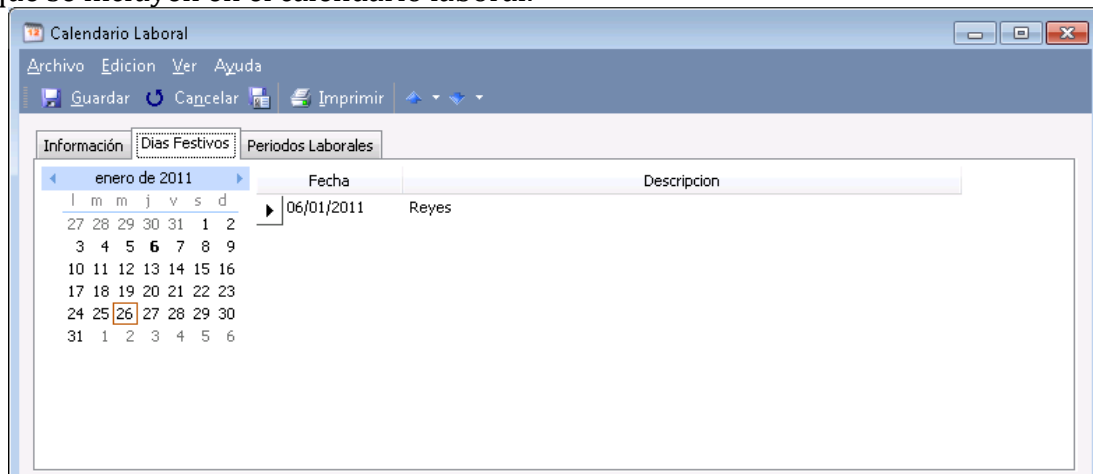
que se incluyen en el calendario laboral.

Calendario Laboral

Archivo Edicion Ver Ayuda

Guardar Cancelar Imprimir

Información Dias Festivos Periodos Laborales

enero de 2011

| l | m | m | j | v | s | d |
|---|---|---|---|---|---|---|
| 27 | 28 | 29 | 30 | 31 | 1 | 2 |
| 3 | 4 | 5 | 6 | 7 | 8 | 9 |
| 10 | 11 | 12 | 13 | 14 | 15 | 16 |
| 17 | 18 | 19 | 20 | 21 | 22 | 23 |
| 24 | 25 | 26 | 27 | 28 | 29 | 30 |
| 31 | 1 | 2 | 3 | 4 | 5 | 6 |

| Fecha | Descripcion |
|---|---|
| 06/01/2011 | Reyes |